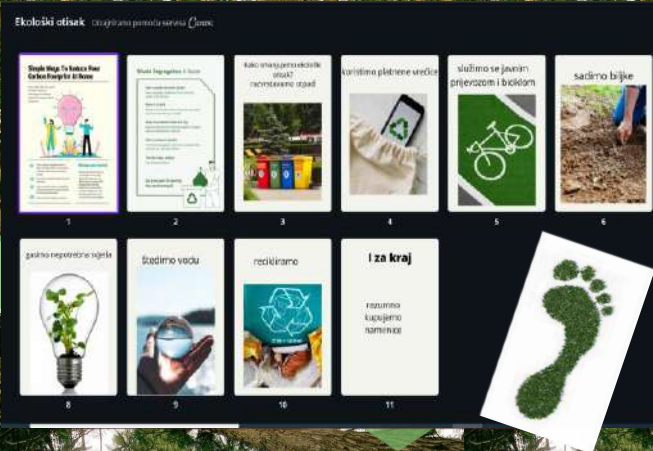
Ekološki otisak Dizajnirano pomoću servisa Canva

Simple Ways To Reduce Your Carbon Footprint At Home

1

Waste Segregation At Home

2

Kako smanjujemo ekološki otisak? razvrstavamo otpad

3

koristimo platnene vrećice

4

služimo se javnim prijevozom i biciklom

5

sadimo biljke

6

gasimo nepotrebna svjetla

8

štedimo vodu

9

recikliramo

10

I za kraj

razumno kupujemo namirnice

11